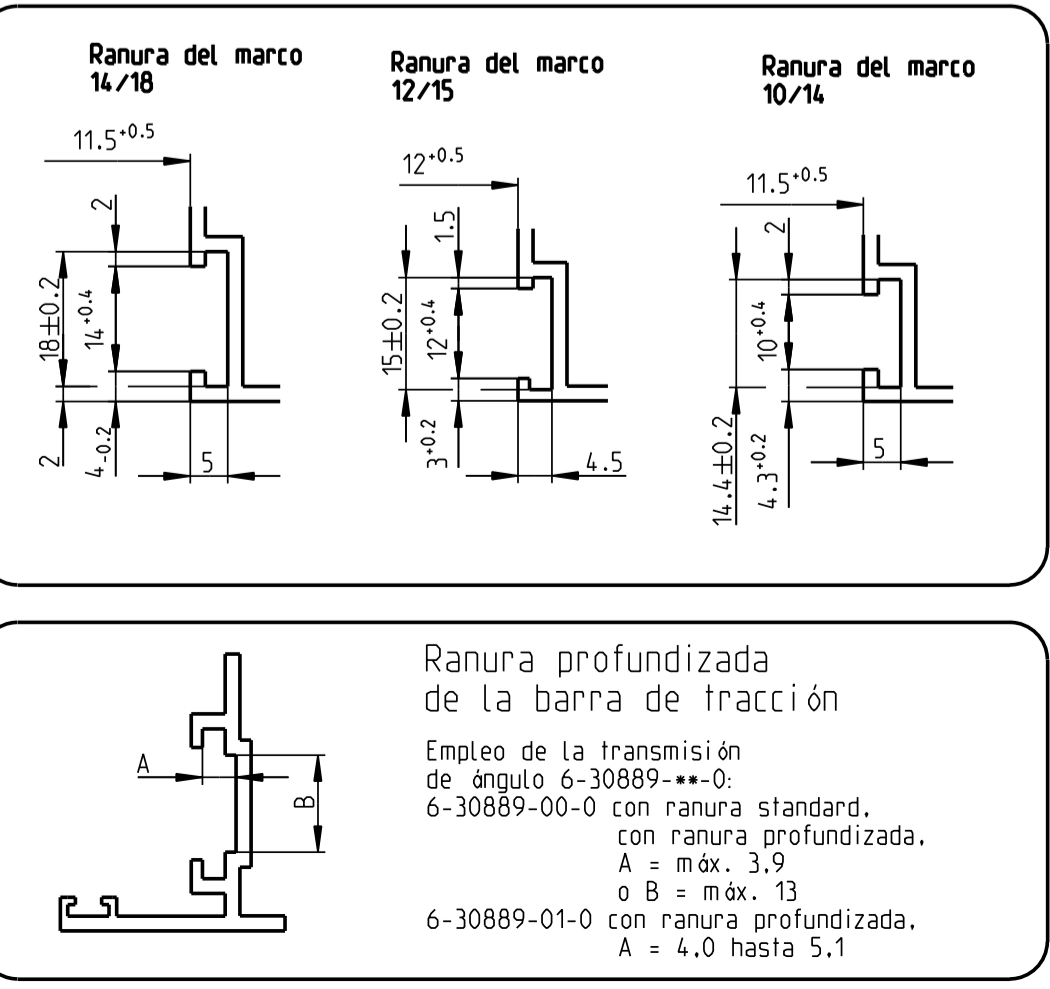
Ranura del marco 14/18

$11.5^{+0.5}$

2

$18\pm0.2$

$14^{+0.4}$

2

$4_{-0.2}$

5

Ranura del marco 12/15

$12^{+0.5}$

1.5

$15\pm0.2$

$12^{+0.4}$

$3^{+0.2}$

4.5

Ranura del marco 10/14

$11.5^{+0.5}$

2

$10^{+0.4}$

$14.4\pm0.2$

$4.3^{+0.2}$

5

A

B

Ranura profundizada de la barra de tracción

Empleo de la transmisión de ángulo 6-30889-**-0:
6-30889-00-0 con ranura standard,
con ranura profundizada,
A = máx. 3.9
o B = máx. 13
6-30889-01-0 con ranura profundizada,
A = 4.0 hasta 5.1